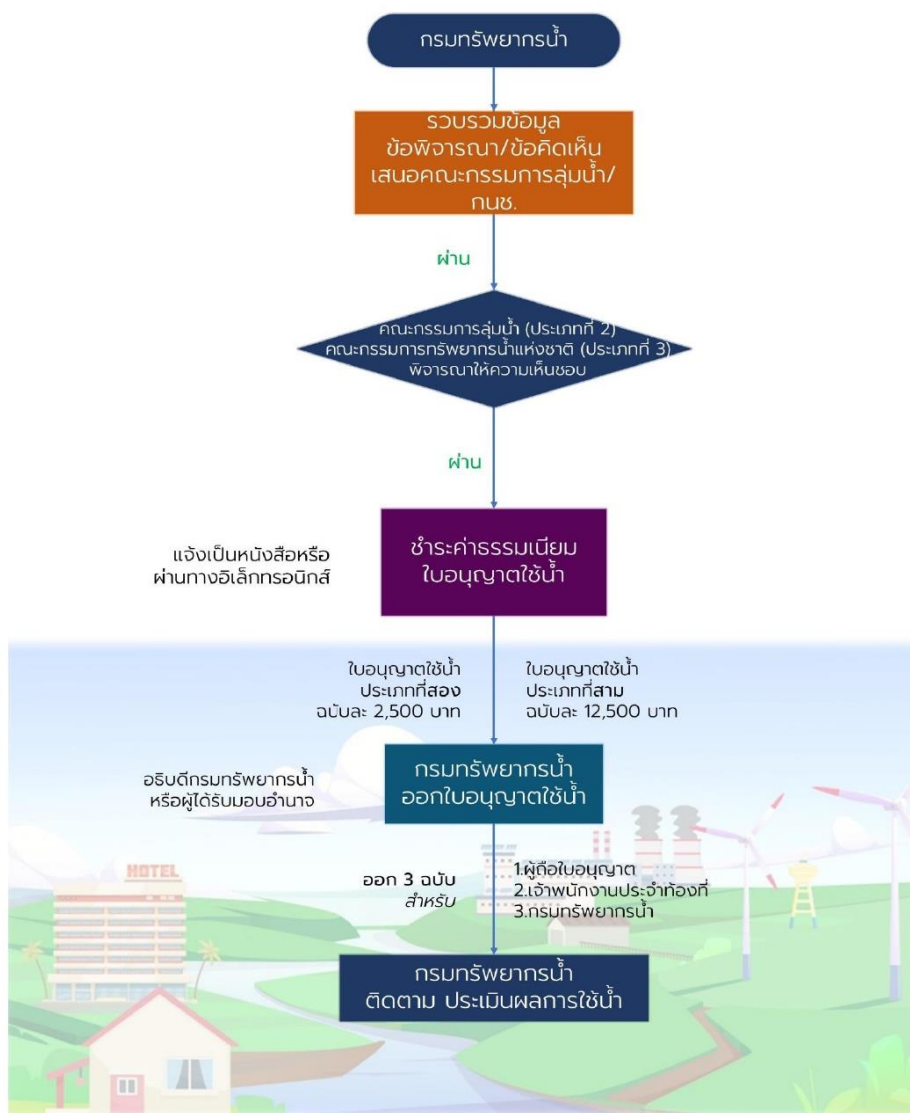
กรมทรัพยากรน้ำ

รวบรวมข้อมูล ข้อพิจารณา/ข้อคิดเห็น เสนอคณะกรรมการลุ่มน้ำ/ กนช.

ผ่าน

คณะกรรมการลุ่มน้ำ (ประเภทที่ 2) คณะกรรมการทรัพยากรน้ำแห่งชาติ (ประเภทที่ 3) พิจารณาให้ความเห็นชอบ

ผ่าน

แจ้งเป็นหนังสือหรือ ผ่านทางอิเล็กทรอนิกส์

ชำระค่าธรรมเนียม ใบอนุญาตใช้น้ำ

ใบอนุญาตใช้น้ำ ประเภทที่สอง ฉบับละ 2,500 บาท

ใบอนุญาตใช้น้ำ ประเภทที่สาม ฉบับละ 12,500 บาท

อธิบดีกรมทรัพยากรน้ำ หรือผู้ได้รับมอบอำนาจ

กรมทรัพยากรน้ำ ออกใบอนุญาตใช้น้ำ

HOTEL

ออก 3 ฉบับ สำหรับ

1.ผู้ถือใบอนุญาต
2.เจ้าพนักงานประจำท้องที่
3.กรมทรัพยากรน้ำ

กรมทรัพยากรน้ำ ติดตาม ประเมินผลการใช้น้ำ